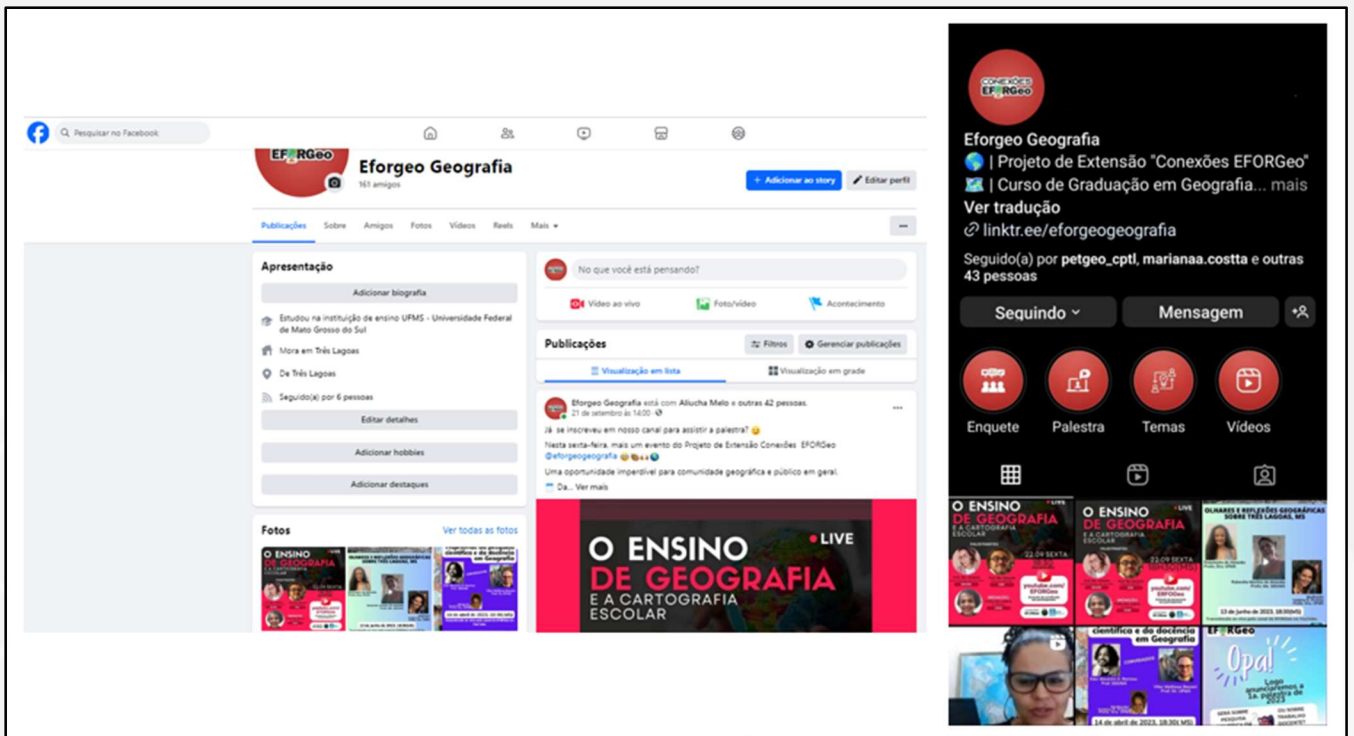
Pesquisar no Facebook

EFORGeo

Eforgeo Geografia
161 amigos

+ Adicionar ao story
Editar perfil

Publicações Sobre Amigos Fotos Vídeos Reels Mais

Apresentação

Adicionar biografia

Estudou na instituição de ensino UFMS - Universidade Federal de Mato Grosso do Sul

Mora em Três Lagoas

De Três Lagoas

Seguido(a) por 6 pessoas

Editar detalhes

Adicionar hobbies

Adicionar destaques

Fotos
Ver todas as fotos

O ENSINO DE GEOGRAFIA E A CARTOGRAFIA ESCOLAR

O que você está pensando?

Vídeo ao vivo
Foto/vídeo
Acontecimento

Publicações
Filtros
Gerenciar publicações

Visualização em lista
Visualização em grade

Eforgeo Geografia está com Aliucha Melo e outras 42 pessoas.
21 de setembro às 14:00

Já se inscreveu em nosso canal para assistir a palestra?
Nesta sexta-feira, mais um evento do Projeto de Extensão Conexões EFORGeo @eforgeogeografia
Uma oportunidade imperdível para comunidade geográfica e público em geral.
Da... Ver mais

O ENSINO DE GEOGRAFIA E A CARTOGRAFIA ESCOLAR
LIVE

CONEXÕES EFORGeo

Eforgeo Geografia
🌎 | Projeto de Extensão "Conexões EFORGeo"
🗺️ | Curso de Graduação em Geografia... mais
Ver tradução
linktr.ee/eforgeogeografia

Seguido(a) por petgeo_cptl, marianaa.costta e outras 43 pessoas

Seguindo
Mensagem

Enquete
Palestra
Temas
Vídeos

O ENSINO DE GEOGRAFIA E A CARTOGRAFIA ESCOLAR
22.09 SEXTA
O ENSINO DE GEOGRAFIA E A CARTOGRAFIA ESCOLAR
22.09 SEXTA
OLHARES E REFLEXÕES GEOGRÁFICAS SOBRE TRÊS LAGOAS, MS
13 de junho de 2023, 18:30(MS)
científica e da docência em Geografia
14 de abril de 2023, 18:30(MS)
EFORGeo
Opa!
Logo anunciaremos a 1a. palestra de 2023